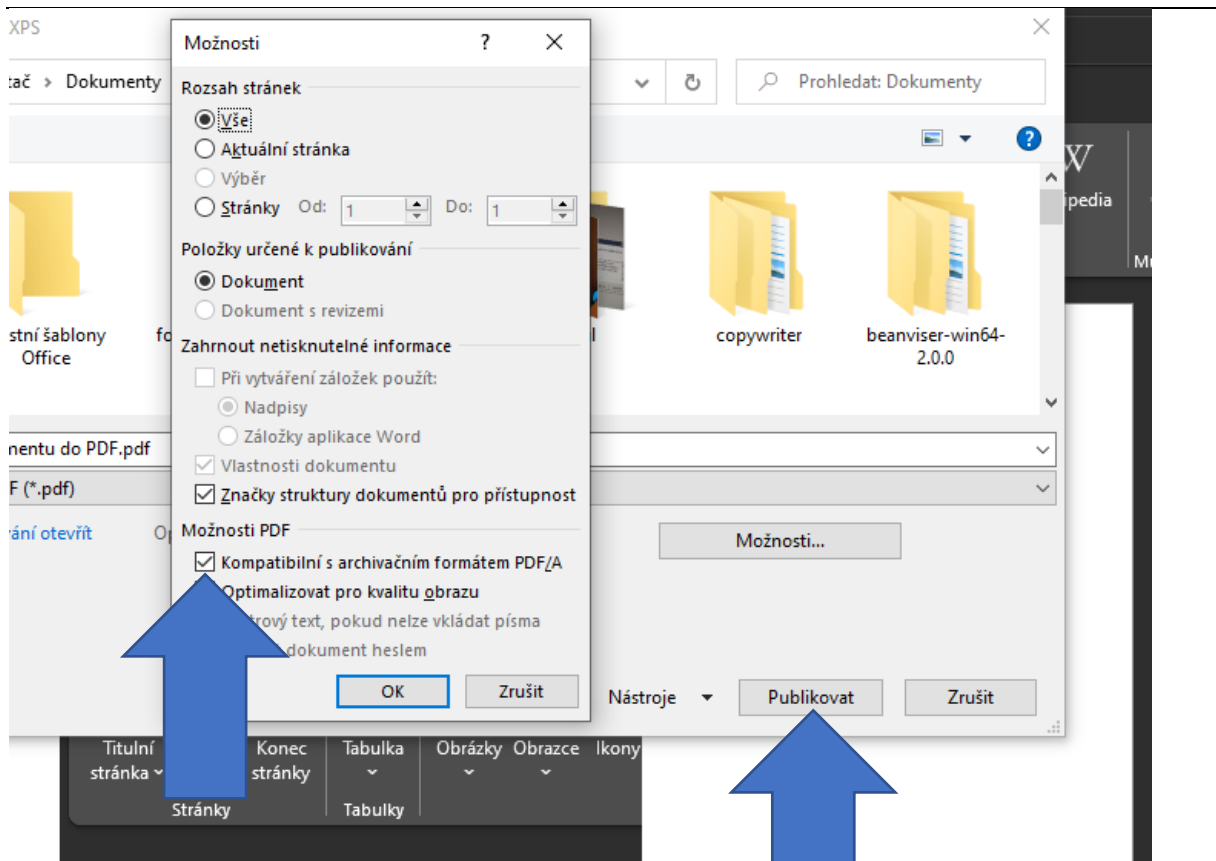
XPS

tač > Dokumenty

Prohledat: Dokumenty

stní šablony Office

fo

l

copywriter

beanviser-win64-2.0.0

ipedia

M

mentu do PDF.pdf

F (*.pdf)

rání otevřít

Op

Možnosti...

Nástroje

Publikovat

Zrušit

Titulní stránka

Konec stránky

Tabulka

Obrázky

Obrazce

Ikony

Stránky

Tabulky

Možnosti

?

Rozsah stránek

Vše

Aktuální stránka

Výběr

Stránky Od: 1 Do: 1

Položky určené k publikování

Dokument

Dokument s revizemi

Zahrnout netisknutelné informace

Při vytváření záložek použít:

Nadpisy

Záložky aplikace Word

Vlastnosti dokumentu

Značky struktury dokumentů pro přístupnost

Možnosti PDF

Kompatibilní s archivačním formátem PDF/A

Optimalizovat pro kvalitu obrazu

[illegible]rový text, pokud nelze vkládat písma

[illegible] dokument heslem

OK

Zrušit